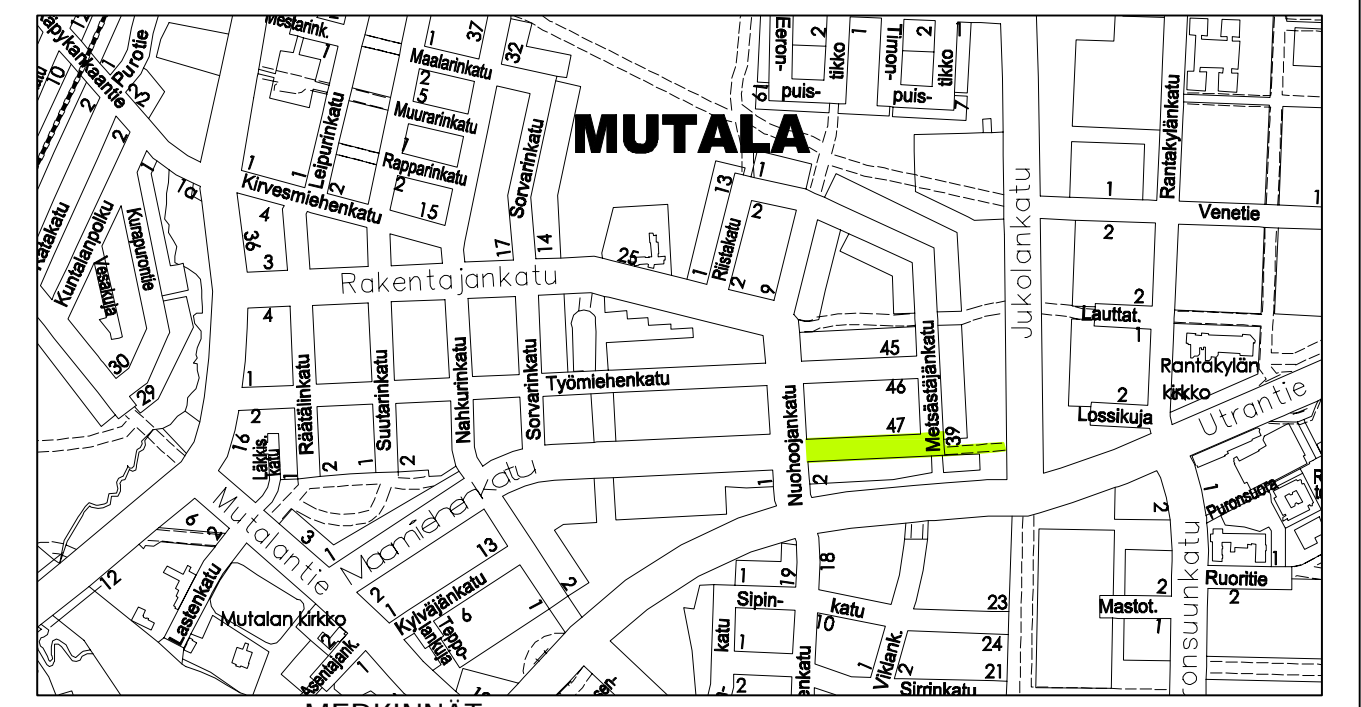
MUTALA

Tapiolankatu
Purotie
2
10
2
Mestarink.
1
Maalarinkatu
2
5
Muurarinkatu
1
Rapparinkatu
2
15
37
32
Eeron-
2
tikko
puis-
Timon-
2
tikko
puis-
61
7
Kuntalankatu
2
Kuntalanpolku
Kurjenpolku
Vesaintie
30
29
1
1a
Leipurinkatu
1
2
Kirvesmiehenkatu
4
36
3
Sorvarinkatu
17
14
25
Rakentajankatu
13
1
Riistakatu
2
2
9
1
Jukolankatu
Rantakylänkatu
1
Venetie
2
2
Lauttat.
1
Rantakylän
kirkko
2
Lossikuja
Utrantie
4
1
Räätälinkatu
Suutarinkatu
Nahkurinkatu
Sorvarinkatu
Työmiehenkatu
Nuohoojankatu
45
46
47
Metsästäjänkatu
39
2
16
Läkkis.
katu
2
1
2
1
2
Mutalantie
Maamiehenkatu
3
1
6
2
13
12
Lastenkatu
Mutalan kirkko
2
1
Kylväjänkatu
6
Teppo-
lankuja
1
Asentajank.
1
2
18
19
1
Sipin-
katu
10
katu
1
2
enkatu
Viklank.
2
1
23
24
21
Sirrinkatu
Puronsuora
1
1
Ruoritie
2
2
Mastot.
1
Ruonsuunkatu
MERKINNÄT